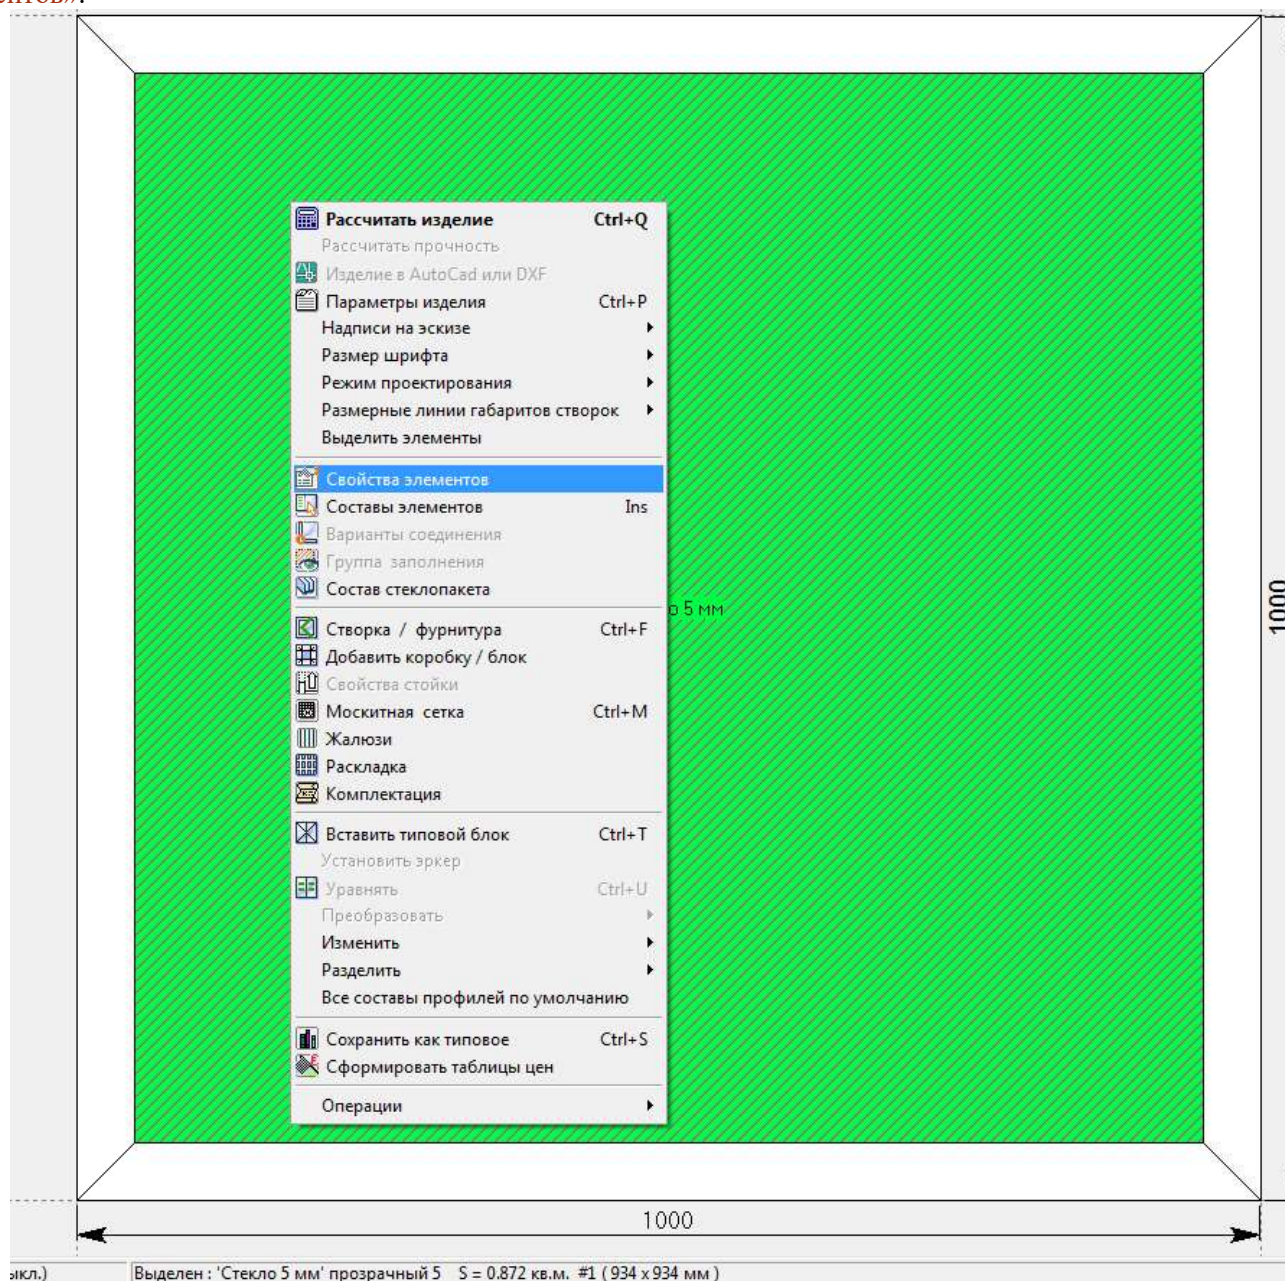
нтов».

Рассчитать изделие Ctrl+Q
Рассчитать прочность
Изделие в AutoCad или DXF
Параметры изделия Ctrl+P
Надписи на эскизе
Размер шрифта
Режим проектирования
Размерные линии габаритов створок
Выделить элементы
Свойства элементов
Составы элементов Ins
Варианты соединения
Группа заполнения
Состав стеклопакета
Створка / фурнитура Ctrl+F
Добавить коробку / блок
Свойства стойки
Москитная сетка Ctrl+M
Жалюзи
Раскладка
Комплектация
Вставить типовой блок Ctrl+T
Установить эркер
Уравнять Ctrl+U
Преобразовать
Изменить
Разделить
Все составы профилей по умолчанию
Сохранить как типовое Ctrl+S
Сформировать таблицы цен
Операции

о 5 мм

1000

1000

ыкл.)

Выделен : 'Стекло 5 мм' прозрачный 5 S = 0.872 кв.м. #1 ( 934 x 934 мм )